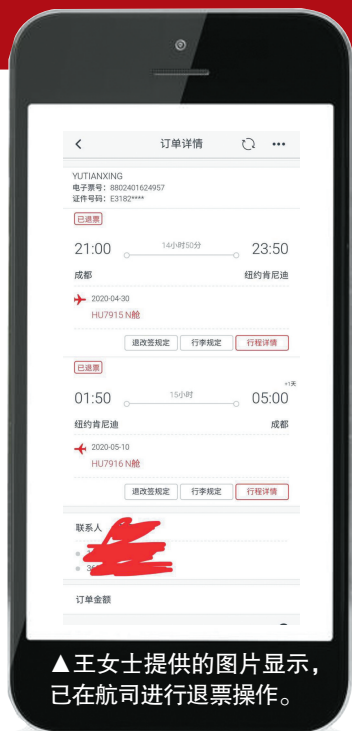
订单详情

YUTIANXING
电子票号：8802401624957
证件号码：E3182****

已退票

21:00 14小时50分 23:50

成都 纽约肯尼迪

2020-04-30
HU7915 N舱

退改签规定 行李规定 行程详情

已退票

+1天
01:50 15小时 05:00

纽约肯尼迪 成都

2020-05-10
HU7916 N舱

退改签规定 行李规定 行程详情

联系人

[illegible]
36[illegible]

订单金额

▲王女士提供的图片显示，已在航司进行退票操作。